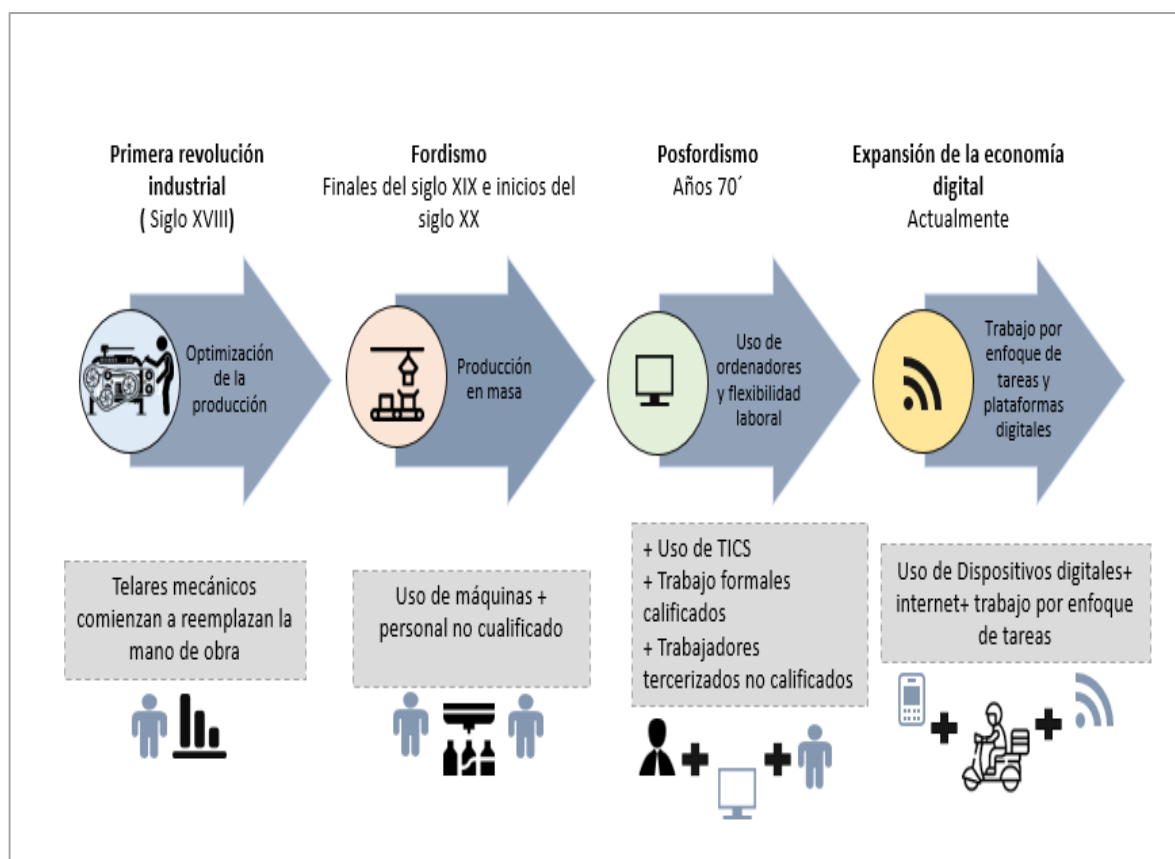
**Primera revolución industrial**
( Siglo XVIII)

Optimización de la producción

Telares mecánicos comienzan a reemplazan la mano de obra

**Fordismo**
Finales del siglo XIX e inicios del siglo XX

Producción en masa

Uso de máquinas + personal no cualificado

**Posfordismo**
Años 70´

Uso de ordenadores y flexibilidad laboral

+ Uso de TICS
+ Trabajo formales calificados
+ Trabajadores tercerizados no calificados

**Expansión de la economía digital**
Actualmente

Trabajo por enfoque de tareas y plataformas digitales

Uso de Dispositivos digitales+ internet+ trabajo por enfoque de tareas